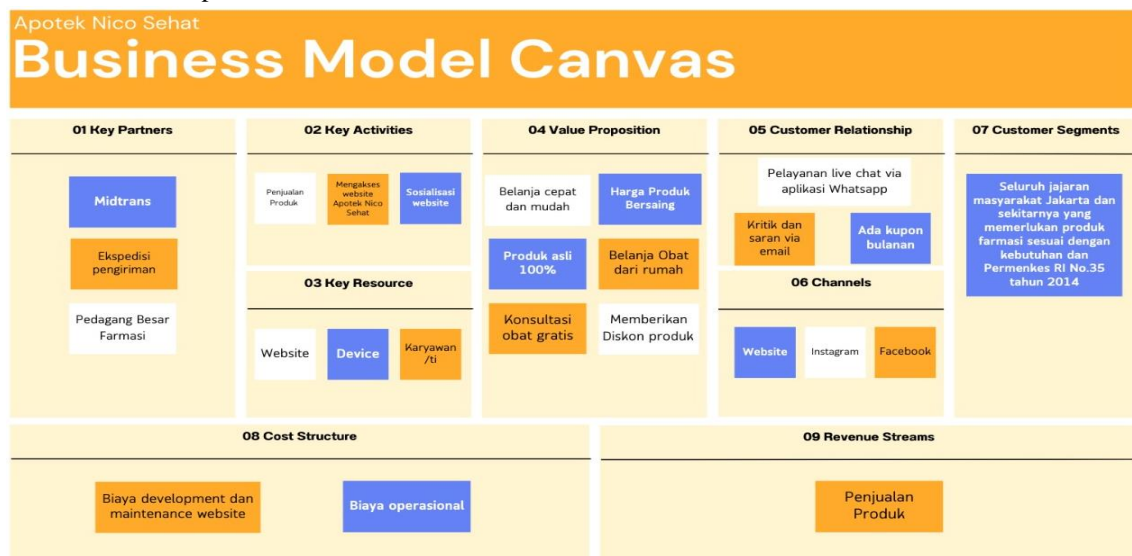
Apotek Nico Sehat
Business Model Canvas

01 Key Partners

Midtrans

Ekspedisi pengiriman

Pedagang Besar Farmasi

02 Key Activities

Penjualan Produk

Mengakses website Apotek Nico Sehat

Sosialisasi website

03 Key Resource

Website

Device

Karyawan /ti

04 Value Proposition

Belanja cepat dan mudah

Harga Produk Bersaing

Produk asli 100%

Belanja Obat dari rumah

Konsultasi obat gratis

Memberikan Diskon produk

05 Customer Relationship

Pelayanan live chat via aplikasi Whatsapp

Kritik dan saran via email

Ada kupon bulanan

06 Channels

Website

Instagram

Facebook

07 Customer Segments

Seluruh jajaran masyarakat Jakarta dan sekitarnya yang memerlukan produk farmasi sesuai dengan kebutuhan dan Permenkes RI No.35 tahun 2014

08 Cost Structure

Biaya development dan maintenance website

Biaya operasional

09 Revenue Streams

Penjualan Produk